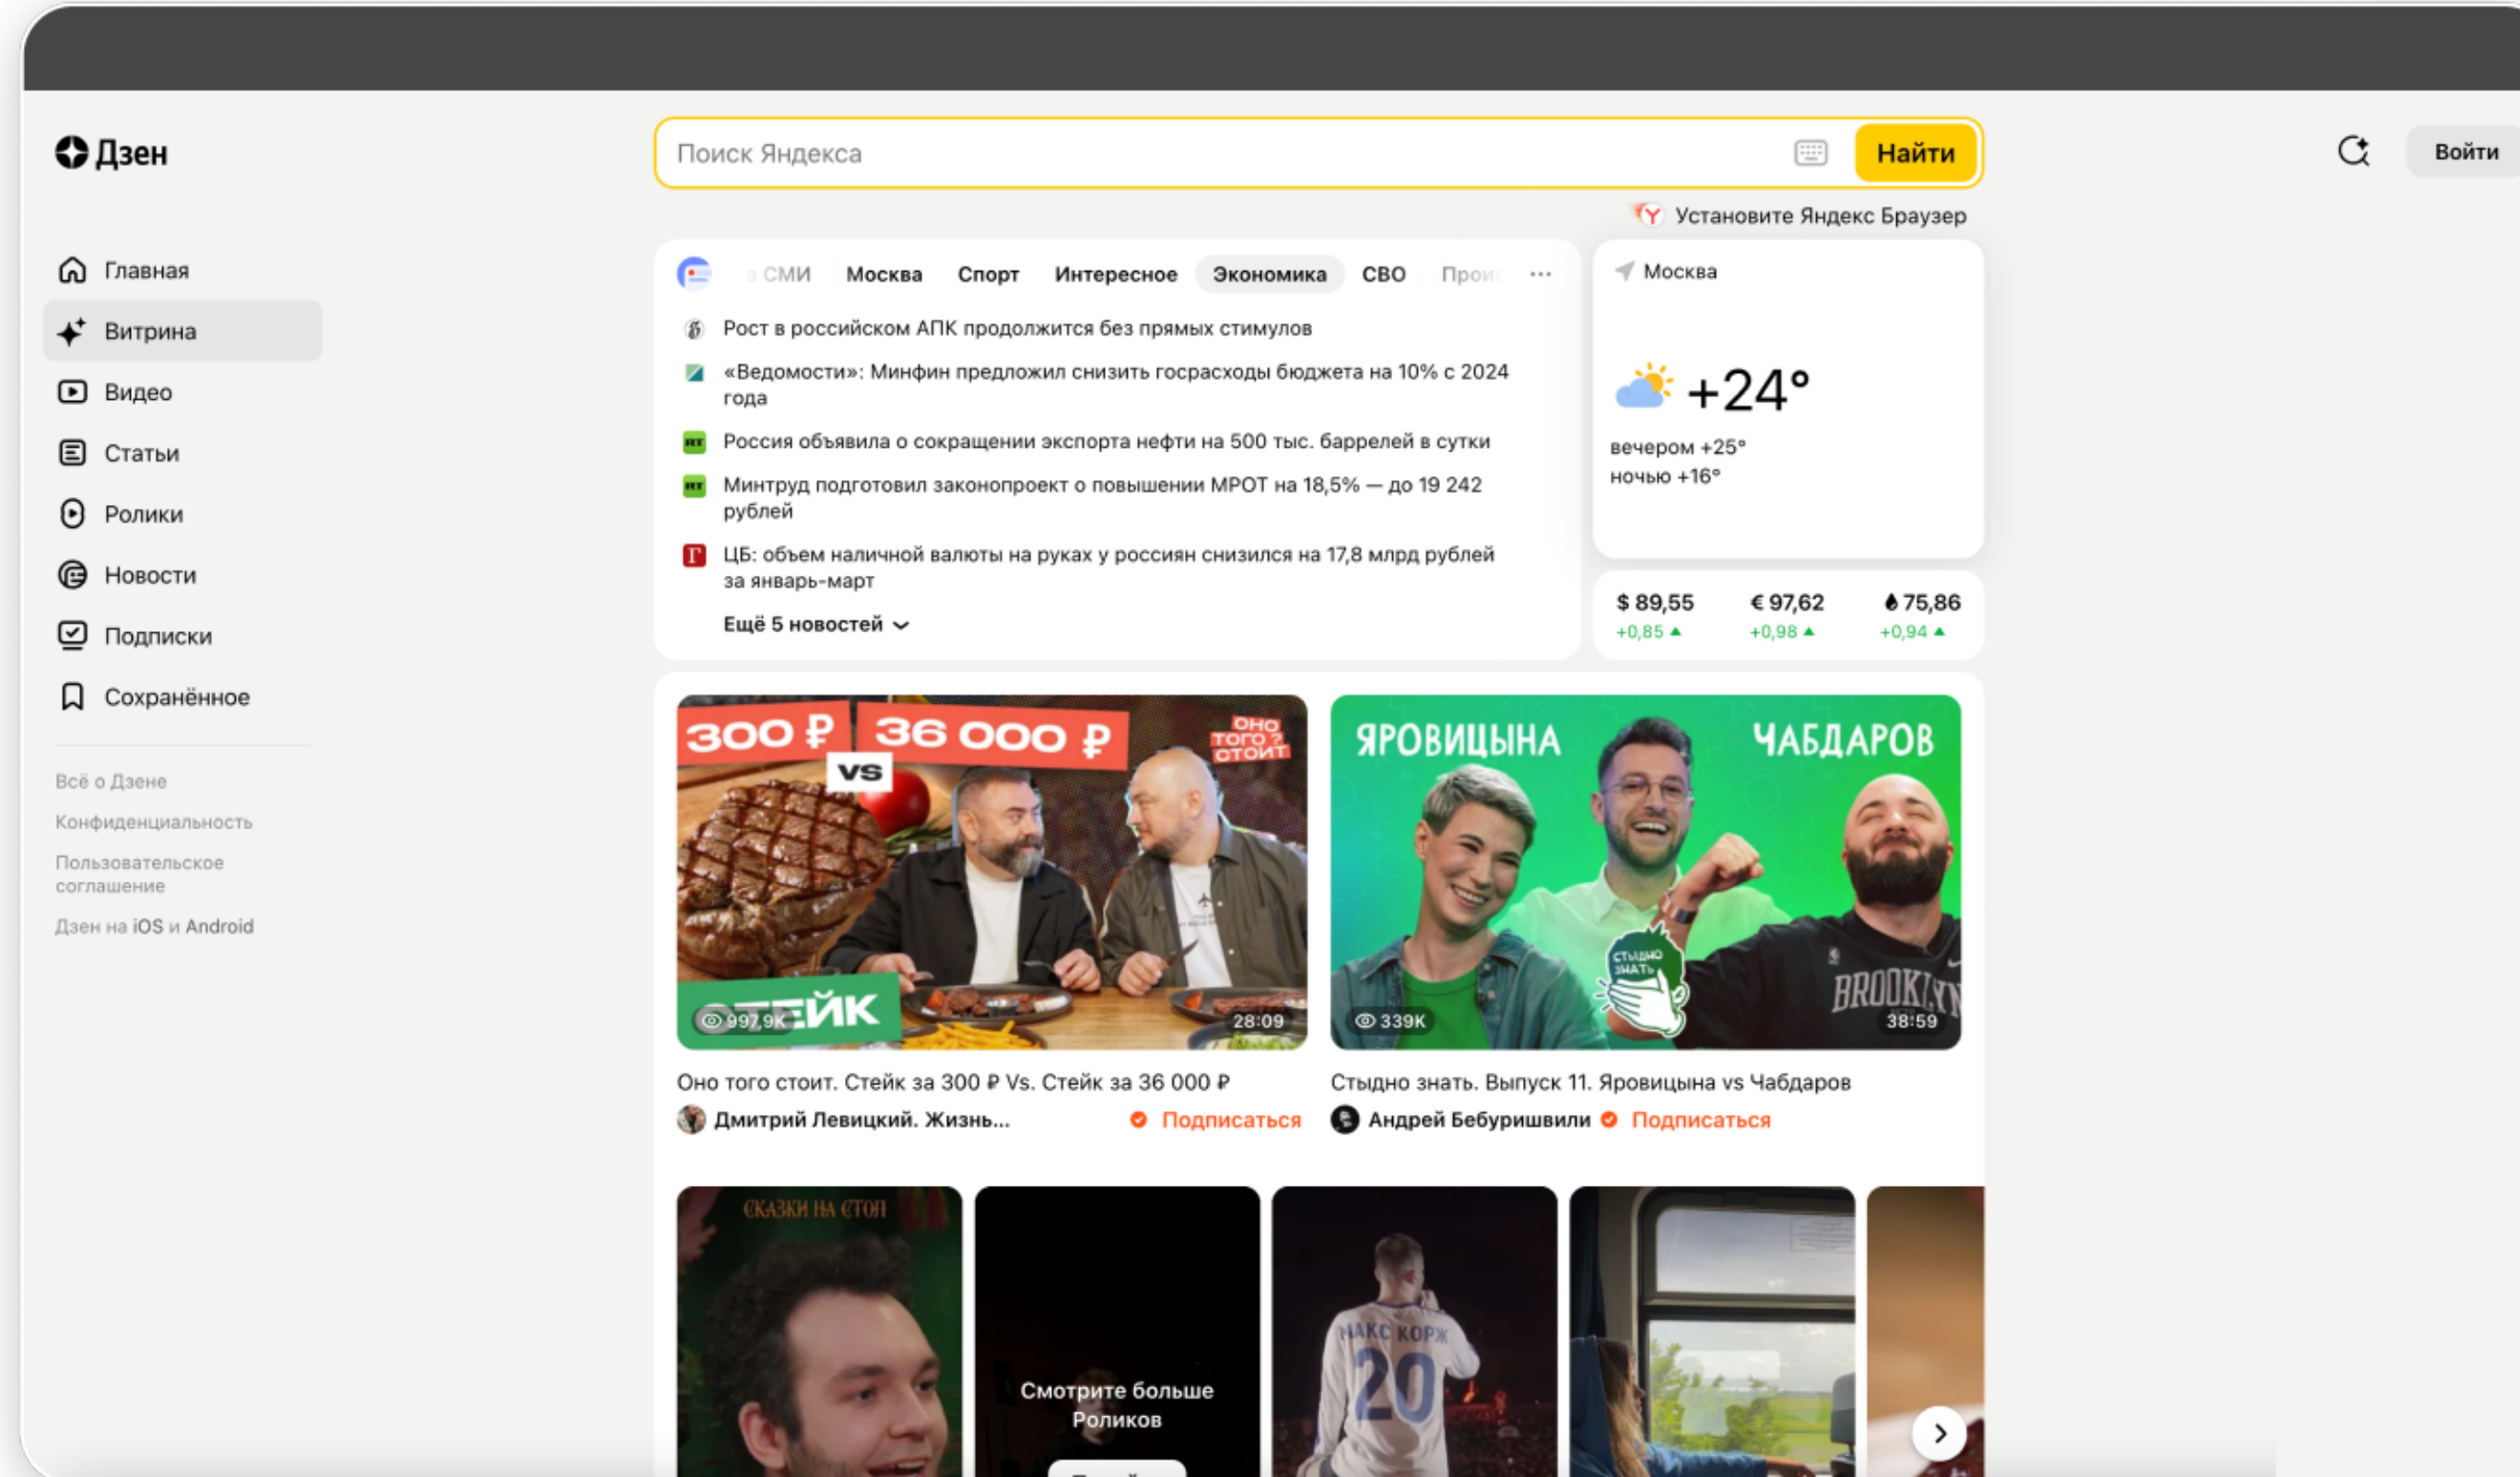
Дзен

Поиск Яндекса

Найти

Войти

Установите Яндекс Браузер

Главная
Витрина
Видео
Статьи
Ролики
Новости
Подписки
Сохранённое

Всё о Дзене
Конфиденциальность
Пользовательское соглашение
Дзен на iOS и Android

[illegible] СМИ Москва Спорт Интересное Экономика СВО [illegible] ···

Рост в российском АПК продолжится без прямых стимулов

«Ведомости»: Минфин предложил снизить госрасходы бюджета на 10% с 2024 года

Россия объявила о сокращении экспорта нефти на 500 тыс. баррелей в сутки

Минтруд подготовил законопроект о повышении МРОТ на 18,5% — до 19 242 рублей

ЦБ: объем наличной валюты на руках у россиян снизился на 17,8 млрд рублей за январь-март

Ещё 5 новостей

Москва

+24°

вечером +25°
ночью +16°

| $ 89,55 | € 97,62 | 75,86 |
|---|---|---|
| +0,85 | +0,98 | +0,94 |

300 ₽ VS 36 000 ₽ ОНО ТОГО СТОИТ СТЕЙК

997,9K 28:09

Оно того стоит. Стейк за 300 ₽ Vs. Стейк за 36 000 ₽

Дмитрий Левицкий. Жизнь... Подписаться

ЯРОВИЦЫНА ЧАБДАРОВ СТЫДНО ЗНАТЬ BROOKLYN

339K 38:59

Стыдно знать. Выпуск 11. Яровицына vs Чабдаров

Андрей Бебуришвили Подписаться

СКАЗКИ НА СТОП

Смотрите больше Роликов

МАКС КОРЖ 20